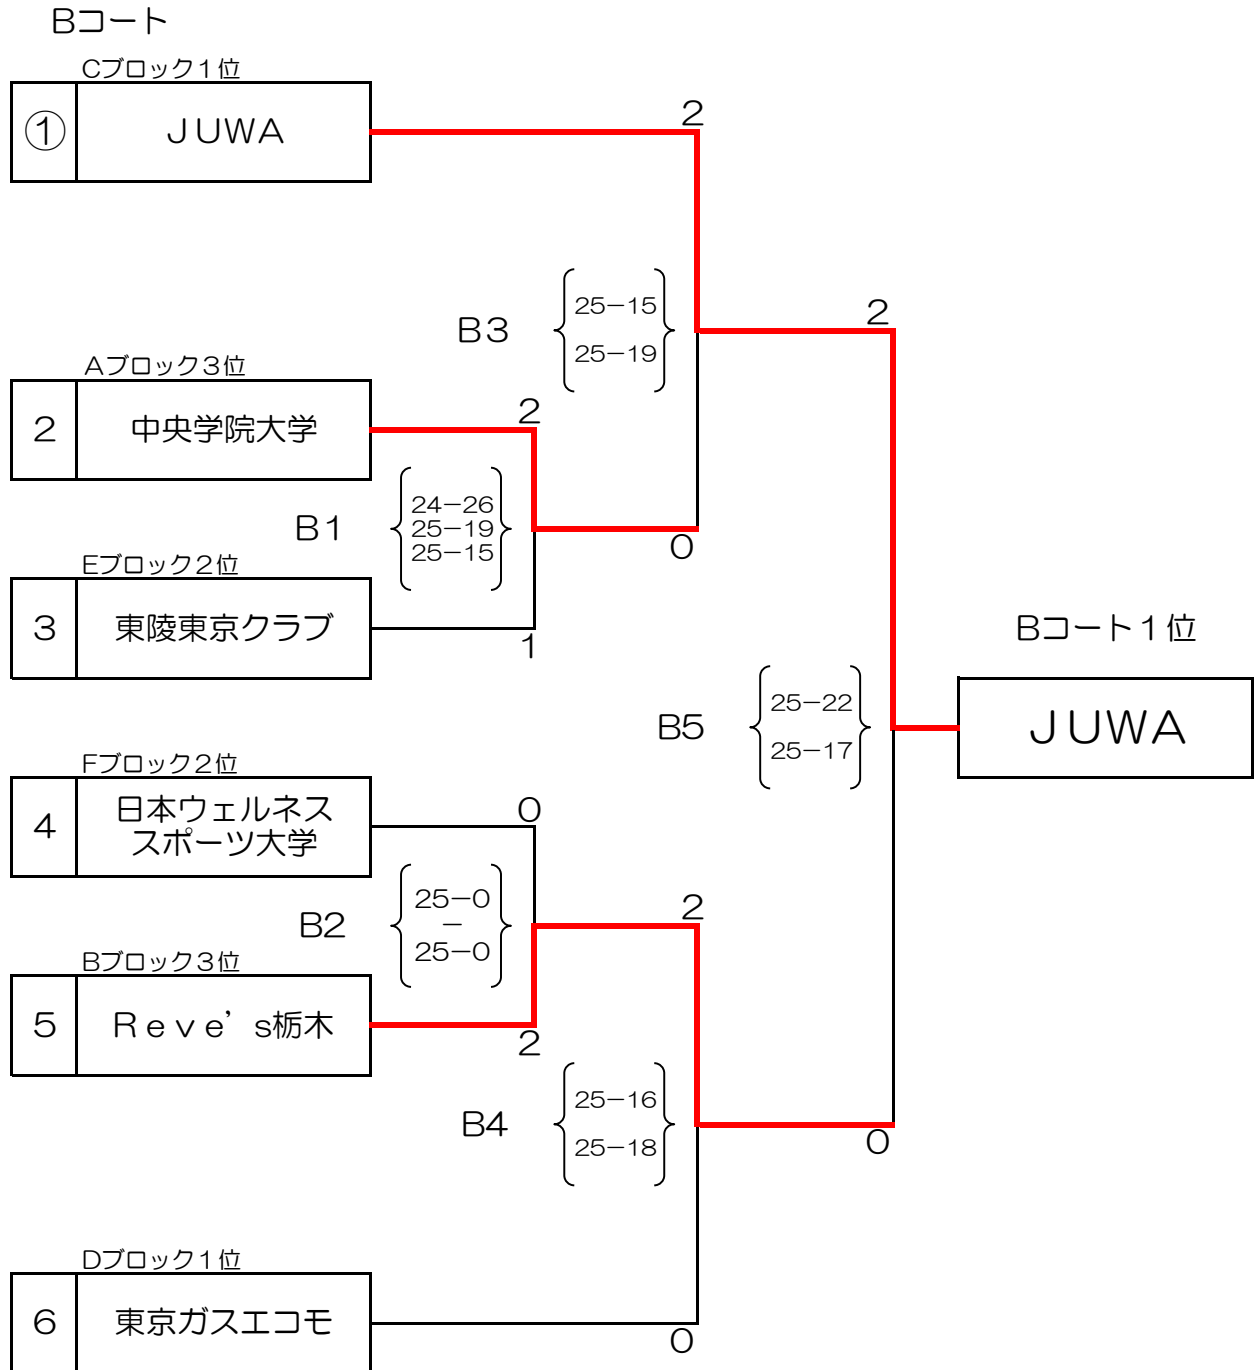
Bコート

Cブロック１位

| ① | ＪＵＷＡ |
|---|---|

2

B3
25−15
25−19

2

Aブロック３位

| 2 | 中央学院大学 |
|---|---|

2

B1
24−26
25−19
25−15

0

Eブロック２位

| 3 | 東陵東京クラブ |
|---|---|

1

Bコート１位

| ＪＵＷＡ |
|---|

B5
25−22
25−17

Fブロック２位

| 4 | 日本ウェルネススポーツ大学 |
|---|---|

0

B2
25−0
−
25−0

2

Bブロック３位

| 5 | Ｒｅｖｅ’ｓ栃木 |
|---|---|

2

B4
25−16
25−18

0

Dブロック１位

| 6 | 東京ガスエコモ |
|---|---|

0